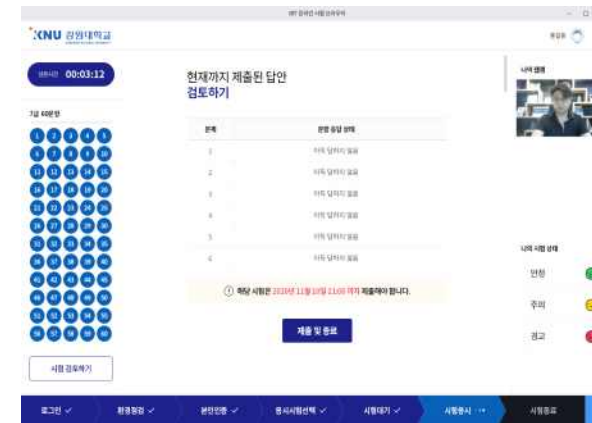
KNU 강원대학교

00:03:12

현재까지 제출된 답안
검토하기

| 문제 | 현재 응답 상태 |
|---|---|
| 1 | 아직 답하지 않음 |
| 2 | 아직 답하지 않음 |
| 3 | 아직 답하지 않음 |
| 4 | 아직 답하지 않음 |
| 5 | 아직 답하지 않음 |
| 6 | 아직 답하지 않음 |

ⓘ 해당 시험은 2020년 11월 10일 21:00 까지 제출해야 합니다.

제출 및 종료

시험 검토하기

나의 시험 상태
안정
주의
경고

로그인 ✓ 환경점검 ✓ 본인인증 ✓ 응시시험선택 ✓ 시험대기 ✓ 시험응시 시험종료